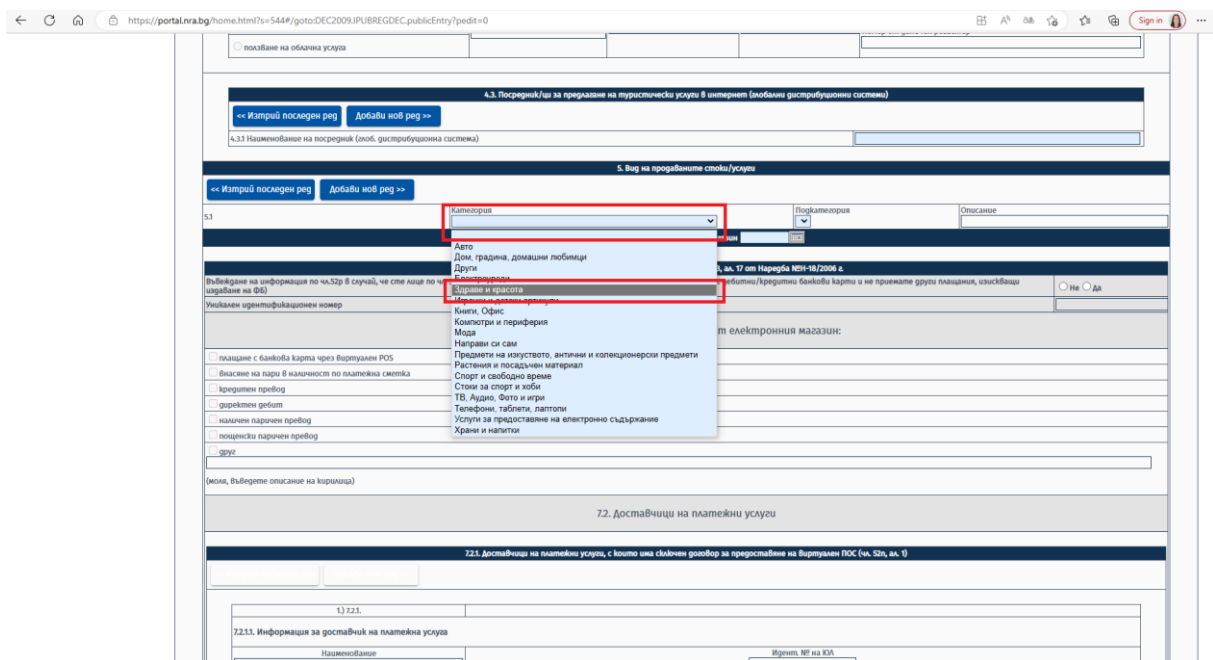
https://portal.nra.bg/home.html?s=544#/goto:DEC2009.IPUBREGDEC.publicEntry?pedit=0

Sign in

ползване на облачна услуга

4.3. Посредник/ци за предлагане на туристически услуги в интернет (глобални дистрибуционни системи)

<< Изтрий последен ред Добави нов ред >>

4.3.1 Наименование на посредник (глоб. дистрибуционна система)

5. Вид на продаваните стоки/услуги

<< Изтрий последен ред Добави нов ред >>

5.1

Категория

Подкатегория

Описание

Авто
Дом, градина, домашни любимци
Други
Електроника
Здраве и красота
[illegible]
Книги, Офис
Компютри и периферия
Мода
Направи си сам
Предмети на изкуството, антични и колекционерски предмети
Растения и посадъчен материал
Спорт и свободно време
Стоки за спорт и хоби
ТВ, Аудио, Фото и игри
Телефони, таблети, лаптопи
Услуги за предоставяне на електронно съдържание
Храни и напитки

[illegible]и

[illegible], ал. 17 от Наредба №Н-18/2006 г.

Въвеждане на информация по чл.52р в случай, че сте лице по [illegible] дебитни/кредитни банкови карти и не приемате други плащания, изискващи издаване на ФБ)

Не Да

Уникален идентификационен номер

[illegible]т електронния магазин:

плащане с банкова карта чрез виртуален POS

внасяне на пари в наличност по платежна сметка

кредитен превод

директен дебит

наличен паричен превод

пощенски паричен превод

друг

(моля, въведете описание на кирилица)

7.2. Доставчици на платежни услуги

7.2.1. Доставчици на платежни услуги, с които има сключен договор за предоставяне на виртуален ПОС (чл. 52п, ал. 1)

1.) 7.2.1.

7.2.1.1. Информация за доставчик на платежна услуга

Наименование

Идент. № на ЮЛ